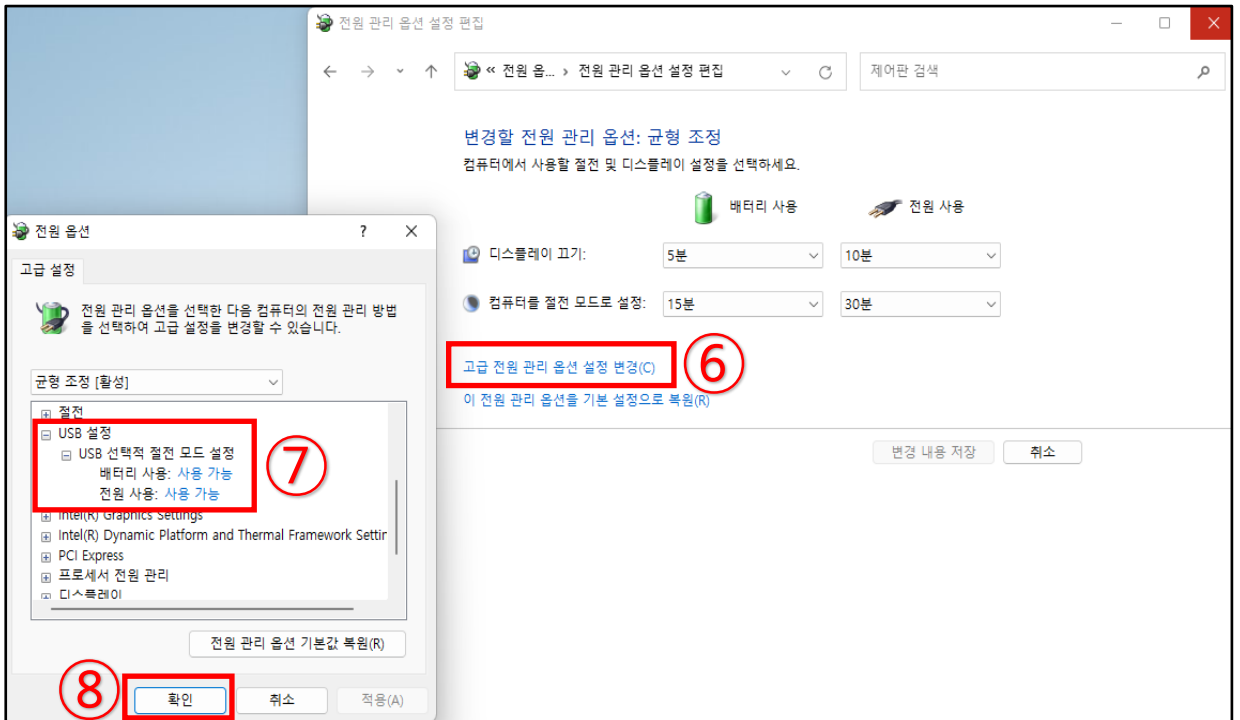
전원 관리 옵션 설정 편집

« 전원 옵... › 전원 관리 옵션 설정 편집

제어판 검색

변경할 전원 관리 옵션: 균형 조정
컴퓨터에서 사용할 절전 및 디스플레이 설정을 선택하세요.

배터리 사용 전원 사용

디스플레이 끄기: 5분 10분

컴퓨터를 절전 모드로 설정: 15분 30분

고급 전원 관리 옵션 설정 변경(C) ⑥
이 전원 관리 옵션을 기본 설정으로 복원(R)

변경 내용 저장 취소

전원 옵션 ? ✕

고급 설정

전원 관리 옵션을 선택한 다음 컴퓨터의 전원 관리 방법을 선택하여 고급 설정을 변경할 수 있습니다.

균형 조정 [활성]

⊞ 절전
⊟ USB 설정
⊟ USB 선택적 절전 모드 설정
배터리 사용: 사용 가능
전원 사용: 사용 가능
⑦
⊞ Intel(R) Graphics Settings
⊞ Intel(R) Dynamic Platform and Thermal Framework Settin
⊞ PCI Express
⊞ 프로세서 전원 관리
⊞ 디스플레이

전원 관리 옵션 기본값 복원(R)

⑧ 확인 취소 적용(A)